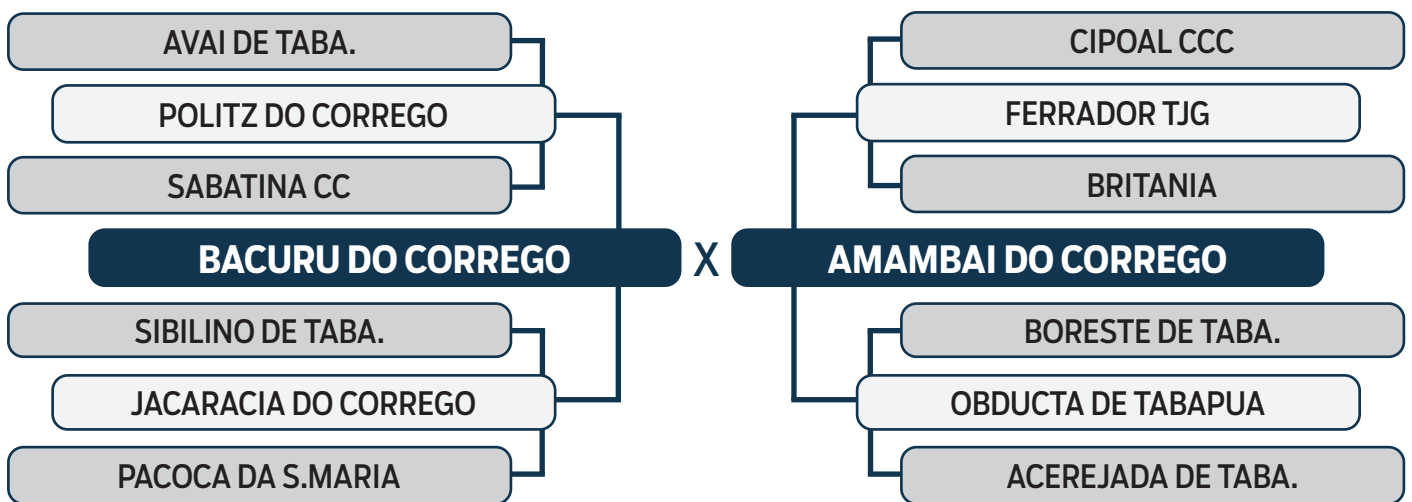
AVAI DE TABA.

POLITZ DO CORREGO

SABATINA CC

BACURU DO CORREGO

SIBILINO DE TABA.

JACARACIA DO CORREGO

PACOCA DA S.MARIA

X

CIPOAL CCC

FERRADOR TJG

BRITANIA

AMAMBAI DO CORREGO

BORESTE DE TABA.

OBDUCTA DE TABAPUA

ACEREJADA DE TABA.